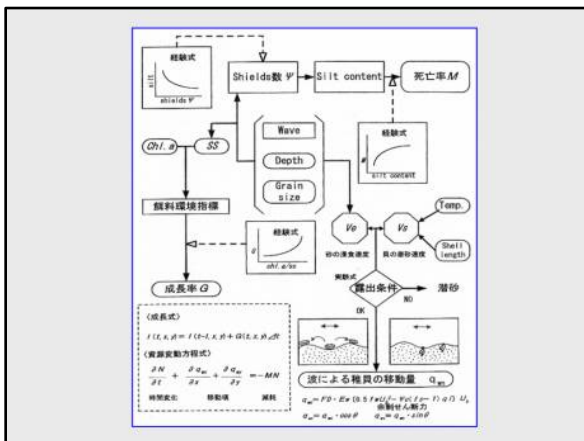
経験式

silt

shields $\Psi$

Shields数 $\Psi$

Silt content

死亡率$M$

Chl. a

SS

Wave

Depth

Grain size

経験式

silt content

餌料環境指標

経験式

G

chl. a/ss

成長率$G$

$V_e$

砂の侵食速度

$V_s$

貝の潜砂速度

Temp.

Shell length

実験式

露出条件

NO

潜砂

OK

〈成長式〉

$l(t,x,y) = l(t-1,x,y) + G(t,x,y)\Delta t$

〈資源変動方程式〉

$\frac{\partial N}{\partial t} + \frac{\partial q_{mx}}{\partial x} + \frac{\partial q_{my}}{\partial y} = -MN$

時間変化　移動項　減耗

波による稚貝の移動量　$q_m$

$q_m = FD \cdot Ew(0.5fw U_c^2 - \Psi_c(s-1)gl) U_s$

底質せん断力

$q_{mx} = q_m \cdot \cos\theta$　$q_{my} = q_m \cdot \sin\theta$